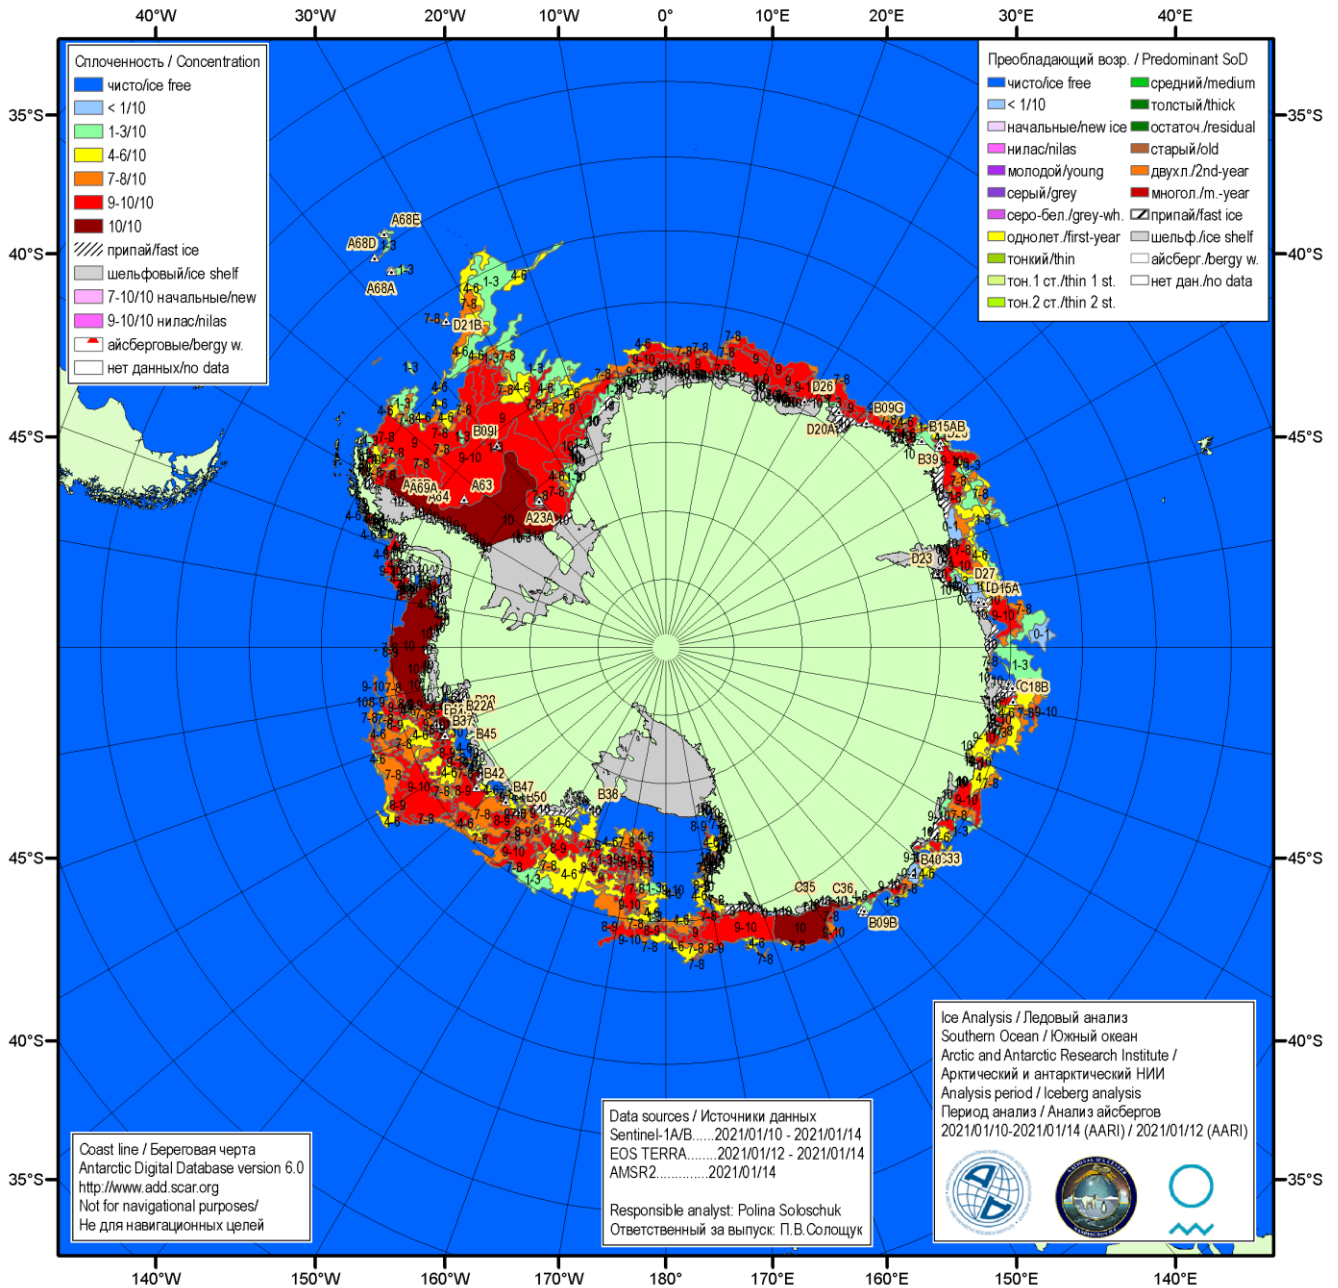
40°W 30°W 20°W 10°W 0° 10°E 20°E 30°E 40°E

35°S 40°S 45°S 45°S 40°S 35°S

35°S 40°S 45°S 45°S 40°S 35°S

Сплоченность / Concentration
чисто/ice free
< 1/10
1-3/10
4-6/10
7-8/10
9-10/10
10/10
припай/fast ice
шельфовый/ice shelf
7-10/10 начальные/new
9-10/10 нилас/nilas
айсберговые/bergy w.
нет данных/no data

Преобладающий возр. / Predominant SoD
чисто/ice free
< 1/10
начальные/new ice
нилас/nilas
молодой/young
серый/grey
серо-бел./grey-wh.
однолет./first-year
тонкий/thin
тон.1 ст./thin 1 st.
тон.2 ст./thin 2 st.
средний/medium
толстый/thick
остаточ./residual
старый/old
двухл./2nd-year
многол./m.-year
припай/fast ice
шельф./ice shelf
айсберг./bergy w.
нет дан./no data

A68E A68D A68A D21B B09I AA69A A64 A63 A23A D26 D20A B09G B15AB B39 D23 D27 D15A C18B B22A B37 B45 B42 B47 B36 B40 C33 C35 C36 B09B

Ice Analysis / Ледовый анализ
Southern Ocean / Южный океан
Arctic and Antarctic Research Institute / Арктический и антарктический НИИ
Analysis period / Iceberg analysis
Период анализ / Анализ айсбергов
2021/01/10-2021/01/14 (AARI) / 2021/01/12 (AARI)

Data sources / Источники данных
Sentinel-1A/B......2021/01/10 - 2021/01/14
EOS TERRA........2021/01/12 - 2021/01/14
AMSR2.............2021/01/14

Responsible analyst: Polina Soloschuk
Ответственный за выпуск: П.В.Солощук

Coast line / Береговая черта
Antarctic Digital Database version 6.0
http://www.add.scar.org
Not for navigational purposes/
Не для навигационных целей

140°W 150°W 160°W 170°W 180° 170°E 160°E 150°E 140°E